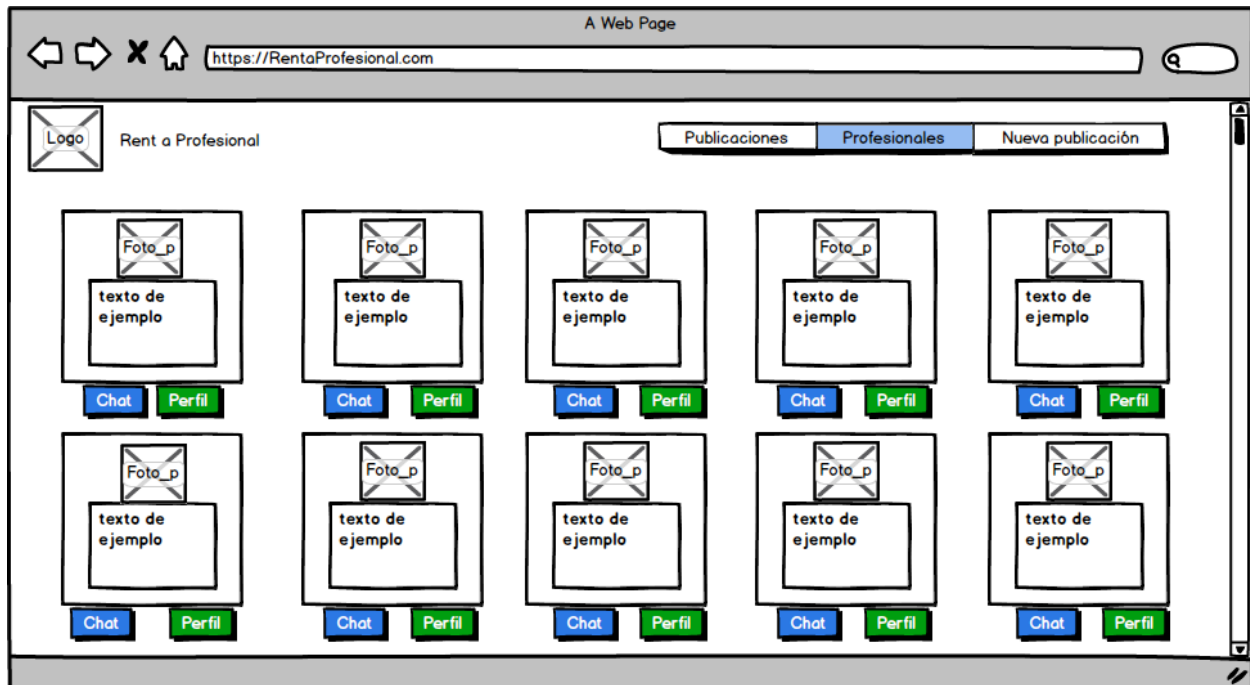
A Web Page

https://RentaProfesional.com

Logo

Rent a Profesional

Publicaciones | Profesionales | Nueva publicación

Foto_p
texto de ejemplo
Chat Perfil

Foto_p
texto de ejemplo
Chat Perfil

Foto_p
texto de ejemplo
Chat Perfil

Foto_p
texto de ejemplo
Chat Perfil

Foto_p
texto de ejemplo
Chat Perfil

Foto_p
texto de ejemplo
Chat Perfil

Foto_p
texto de ejemplo
Chat Perfil

Foto_p
texto de ejemplo
Chat Perfil

Foto_p
texto de ejemplo
Chat Perfil

Foto_p
texto de ejemplo
Chat Perfil